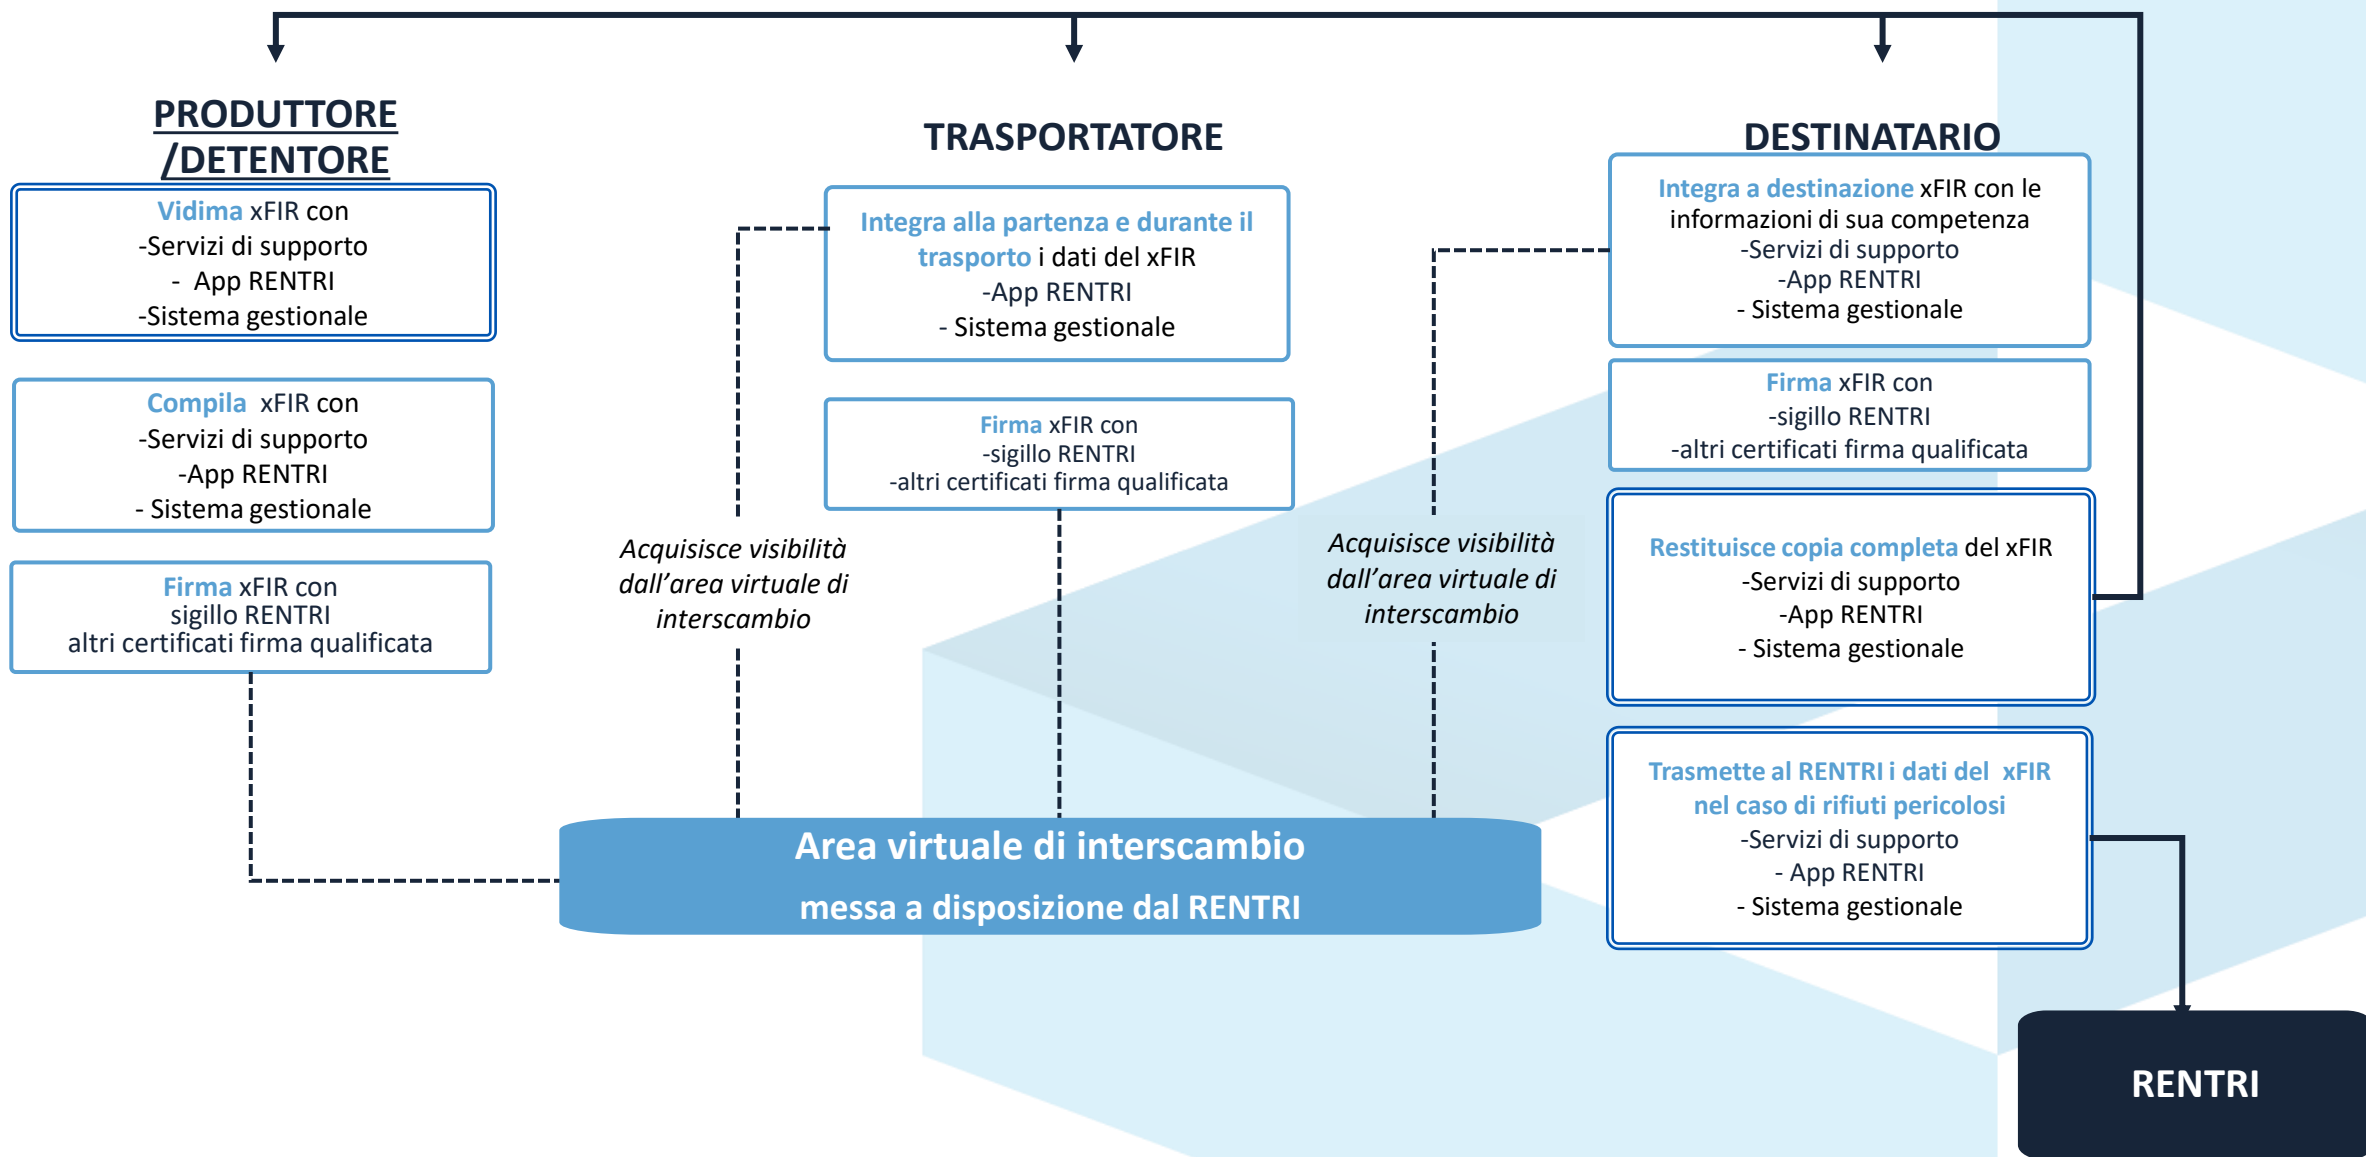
PRODUTTORE /DETENTORE

Vidima xFIR con
-Servizi di supporto
- App RENTRI
-Sistema gestionale

Compila xFIR con
-Servizi di supporto
-App RENTRI
- Sistema gestionale

Firma xFIR con
sigillo RENTRI
altri certificati firma qualificata

TRASPORTATORE

Integra alla partenza e durante il trasporto i dati del xFIR
-App RENTRI
- Sistema gestionale

Firma xFIR con
-sigillo RENTRI
-altri certificati firma qualificata

Acquisisce visibilità dall'area virtuale di interscambio

Acquisisce visibilità dall'area virtuale di interscambio

DESTINATARIO

Integra a destinazione xFIR con le informazioni di sua competenza
-Servizi di supporto
-App RENTRI
- Sistema gestionale

Firma xFIR con
-sigillo RENTRI
-altri certificati firma qualificata

Restituisce copia completa del xFIR
-Servizi di supporto
-App RENTRI
- Sistema gestionale

Trasmette al RENTRI i dati del xFIR nel caso di rifiuti pericolosi
-Servizi di supporto
- App RENTRI
- Sistema gestionale

Area virtuale di interscambio
messa a disposizione dal RENTRI

RENTRI